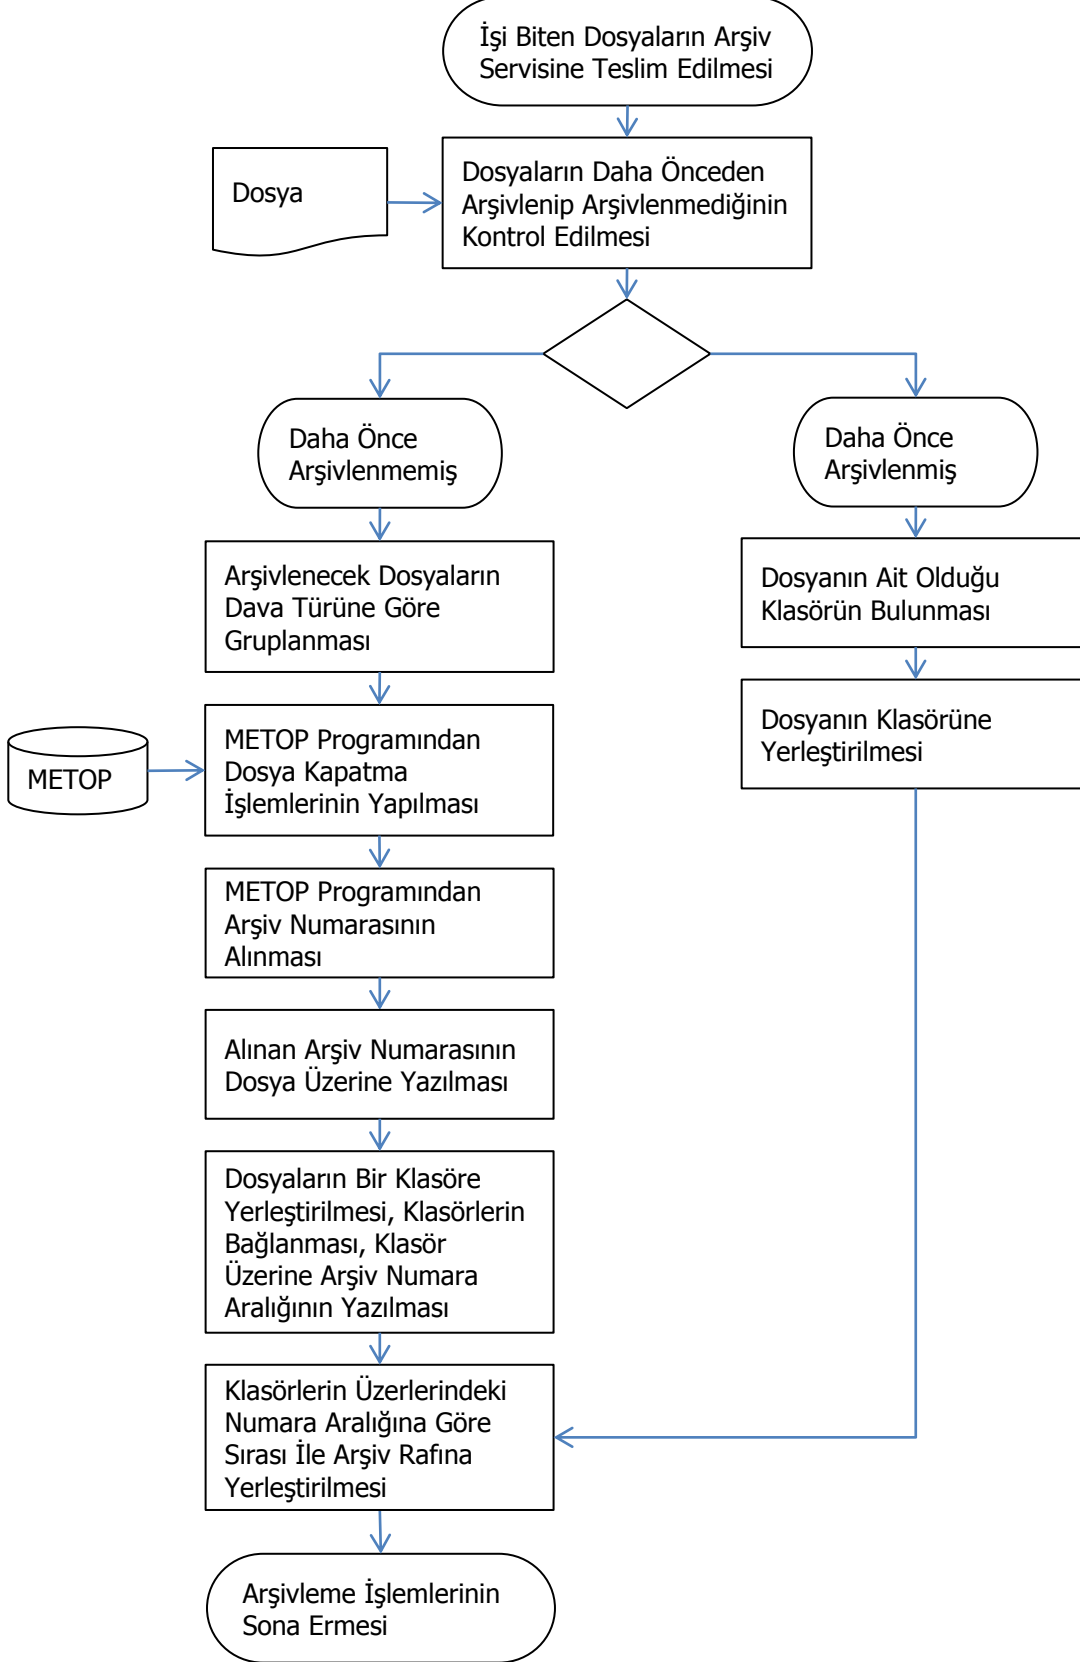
İşi Biten Dosyaların Arşiv Servisine Teslim Edilmesi

Dosya

Dosyaların Daha Önceden Arşivlenip Arşivlenmediğinin Kontrol Edilmesi

Daha Önce Arşivlenmemiş

Daha Önce Arşivlenmiş

Arşivlenecek Dosyaların Dava Türüne Göre Gruplanması

Dosyanın Ait Olduğu Klasörün Bulunması

Dosyanın Klasörüne Yerleştirilmesi

METOP

METOP Programından Dosya Kapatma İşlemlerinin Yapılması

METOP Programından Arşiv Numarasının Alınması

Alınan Arşiv Numarasının Dosya Üzerine Yazılması

Dosyaların Bir Klasöre Yerleştirilmesi, Klasörlerin Bağlanması, Klasör Üzerine Arşiv Numara Aralığının Yazılması

Klasörlerin Üzerlerindeki Numara Aralığına Göre Sırası İle Arşiv Rafına Yerleştirilmesi

Arşivleme İşlemlerinin Sona Ermesi